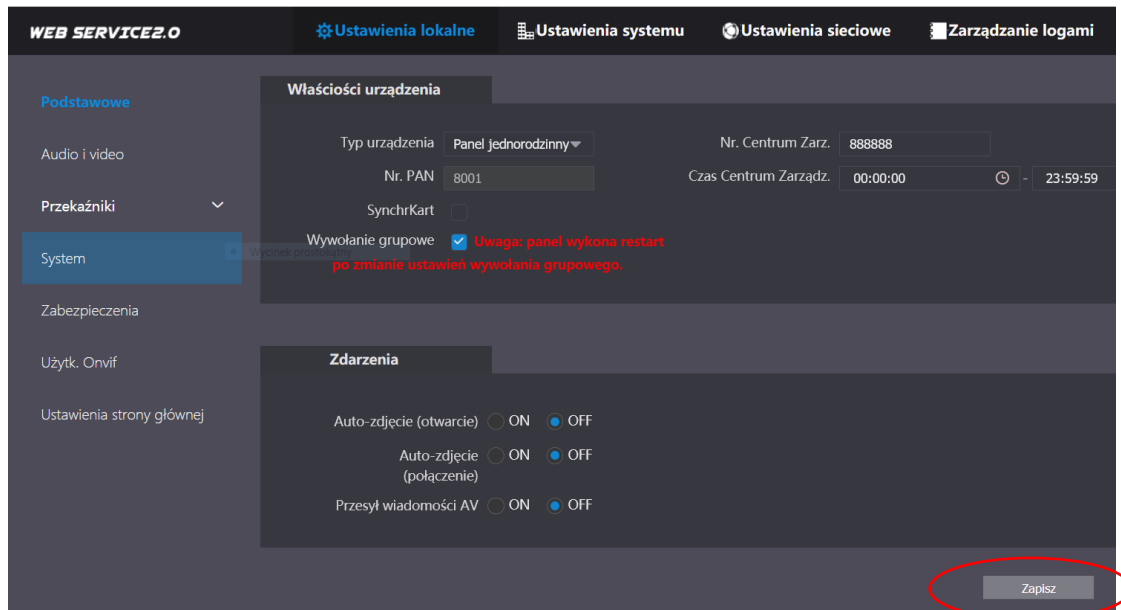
WEB SERVICE2.0

Ustawienia lokalne
Ustawienia systemu
Ustawienia sieciowe
Zarządzanie logami

Podstawowe
Audio i video
Przekaźniki
System
Zabezpieczenia
Użytk. Onvif
Ustawienia strony głównej

Właściości urządzenia

Typ urządzenia Panel jednorodzinny
Nr. PAN 8001
SynchrKart
Wywołanie grupowe Uwaga: panel wykona restart po zmianie ustawień wywołania grupowego.

Nr. Centrum Zarz. 888888
Czas Centrum Zarządz. 00:00:00 - 23:59:59

Zdarzenia

Auto-zdjęcie (otwarcie) ON OFF
Auto-zdjęcie (połączenie) ON OFF
Przesył wiadomości AV ON OFF

Zapisz